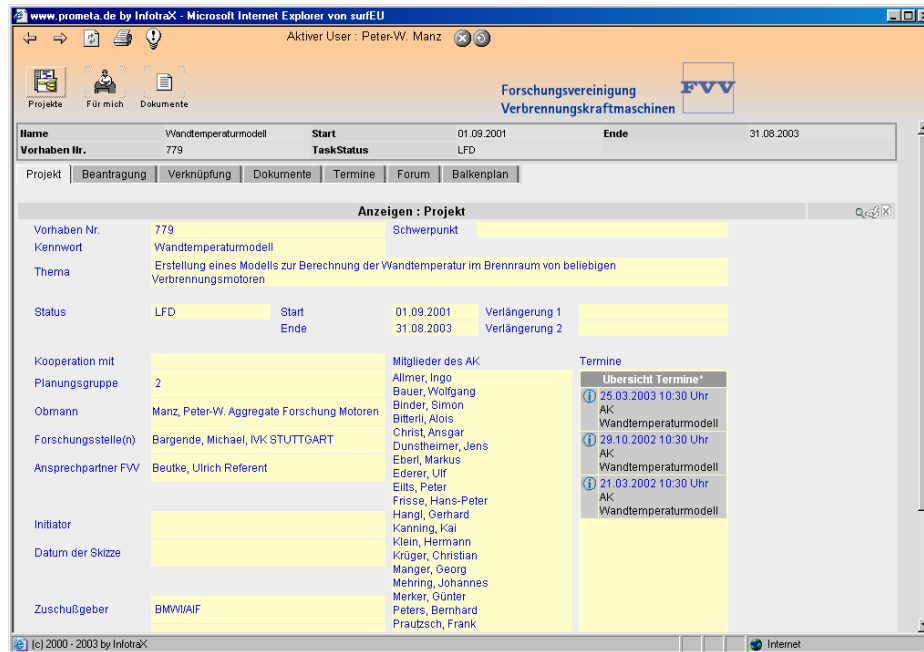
www.prometa.de by InfotraX - Microsoft Internet Explorer von surfEU

Aktiver User : Peter-W. Manz

Projekte Für mich Dokumente

Forschungsvereinigung Verbrennungskraftmaschinen FVV

| Name | Wandtemperaturmodell | Start | 01.09.2001 | Ende | 31.08.2003 |
|---|---|---|---|---|---|
| Vorhaben Nr. | 779 | TaskStatus | LFD | | |

Projekt Beantragung Verknüpfung Dokumente Termine Forum Balkenplan

Anzeigen : Projekt

Vorhaben Nr. 779
Schwerpunkt
Kennwort Wandtemperaturmodell
Thema Erstellung eines Modells zur Berechnung der Wandtemperatur im Brennraum von beliebigen Verbrennungsmotoren

Status LFD
Start 01.09.2001 Verlängerung 1
Ende 31.08.2003 Verlängerung 2

Kooperation mit
Planungsgruppe 2
Obmann Manz, Peter-W. Aggregate Forschung Motoren
Forschungsstelle(n) Bargende, Michael, IVK STUTTGART
Ansprechpartner FVV Beutke, Ulrich Referent
Initiator
Datum der Skizze
Zuschußgeber BMWI/AIF

Mitglieder des AK
Allmer, Ingo
Bauer, Wolfgang
Binder, Simon
Bitterli, Alois
Christ, Ansgar
Dunstheimer, Jens
Eberl, Markus
Ederer, Ulf
Eilts, Peter
Frisse, Hans-Peter
Hangl, Gerhard
Kanning, Kai
Klein, Hermann
Krüger, Christian
Manger, Georg
Mehring, Johannes
Merker, Günter
Peters, Bernhard
Prautzsch, Frank

Termine
Übersicht Termine*
25.03.2003 10:30 Uhr AK Wandtemperaturmodell
29.10.2002 10:30 Uhr AK Wandtemperaturmodell
21.03.2002 10:30 Uhr AK Wandtemperaturmodell

(c) 2000 - 2003 by InfotraX
Internet